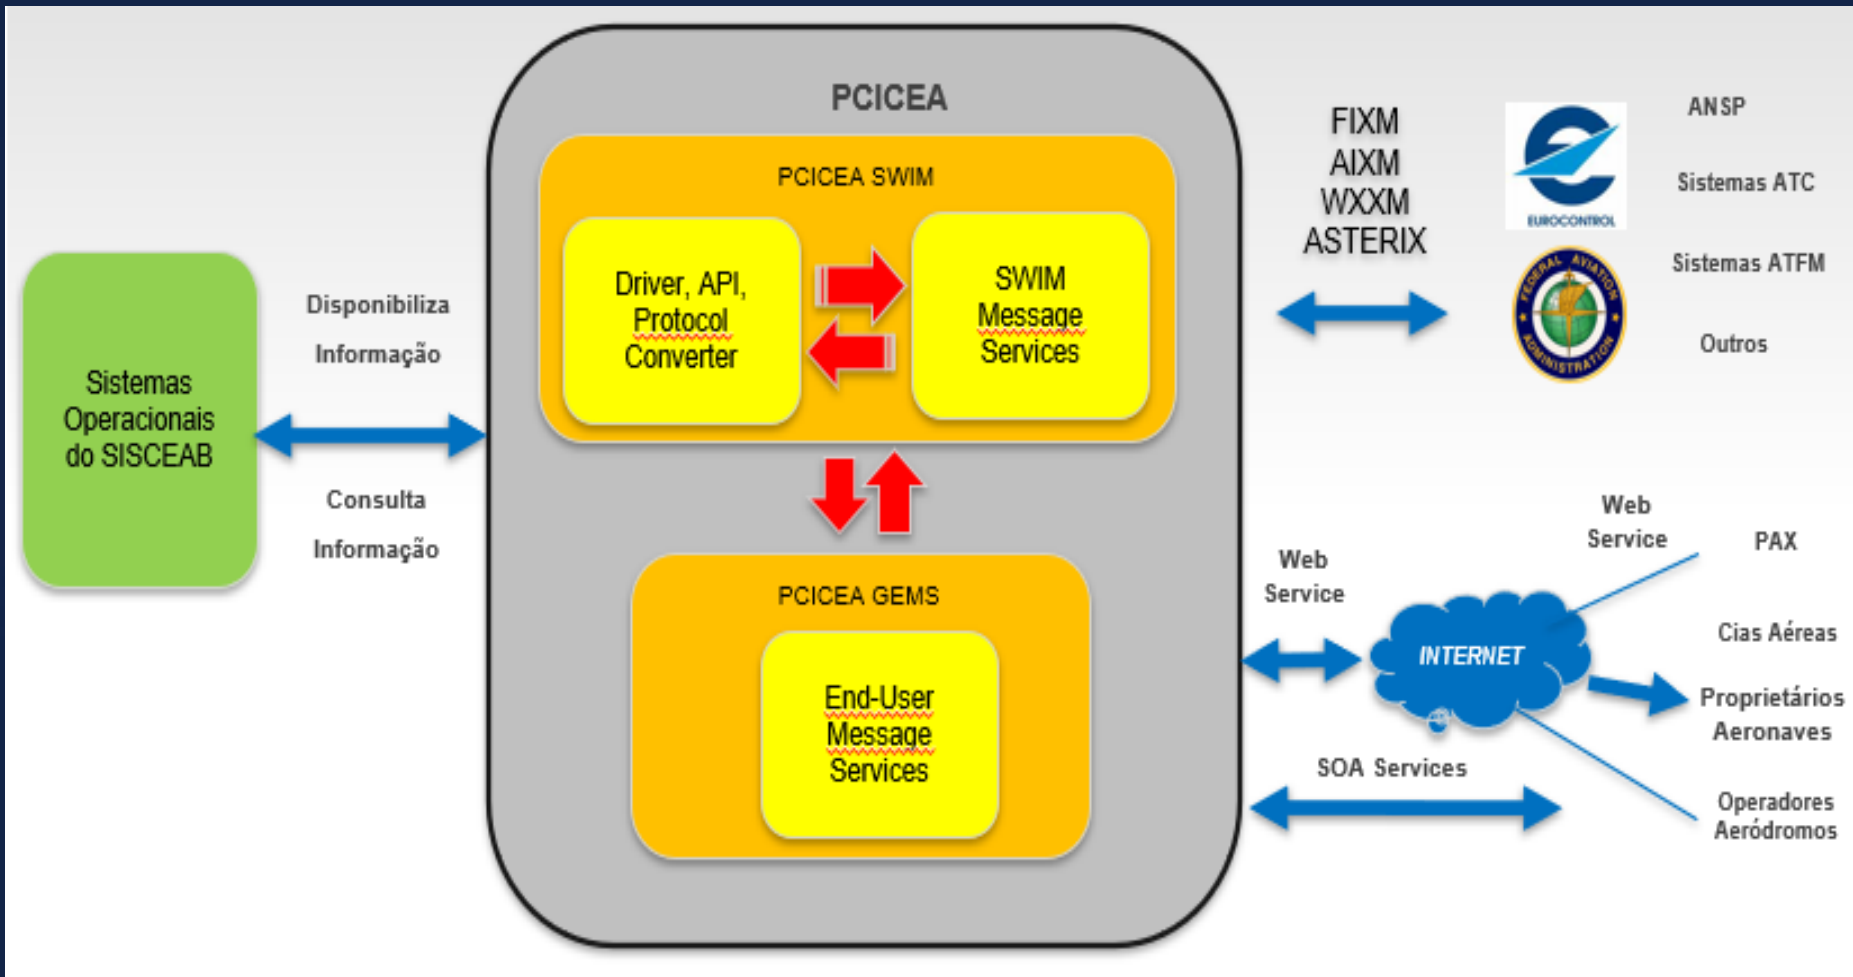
PCICEA

PCICEA SWIM

Driver, API, Protocol Converter

SWIM Message Services

PCICEA GEMS

End-User Message Services

Sistemas Operacionais do SISCEAB

Disponibiliza Informação

Consulta Informação

FIXM
AIXM
WXXM
ASTERIX

EUROCONTROL

FEDERAL AVIATION ADMINISTRATION

ANSP

Sistemas ATC

Sistemas ATFM

Outros

Web Service

INTERNET

Web Service

PAX

Cias Aéreas

Proprietários Aeronaves

SOA Services

Operadores Aeródromos